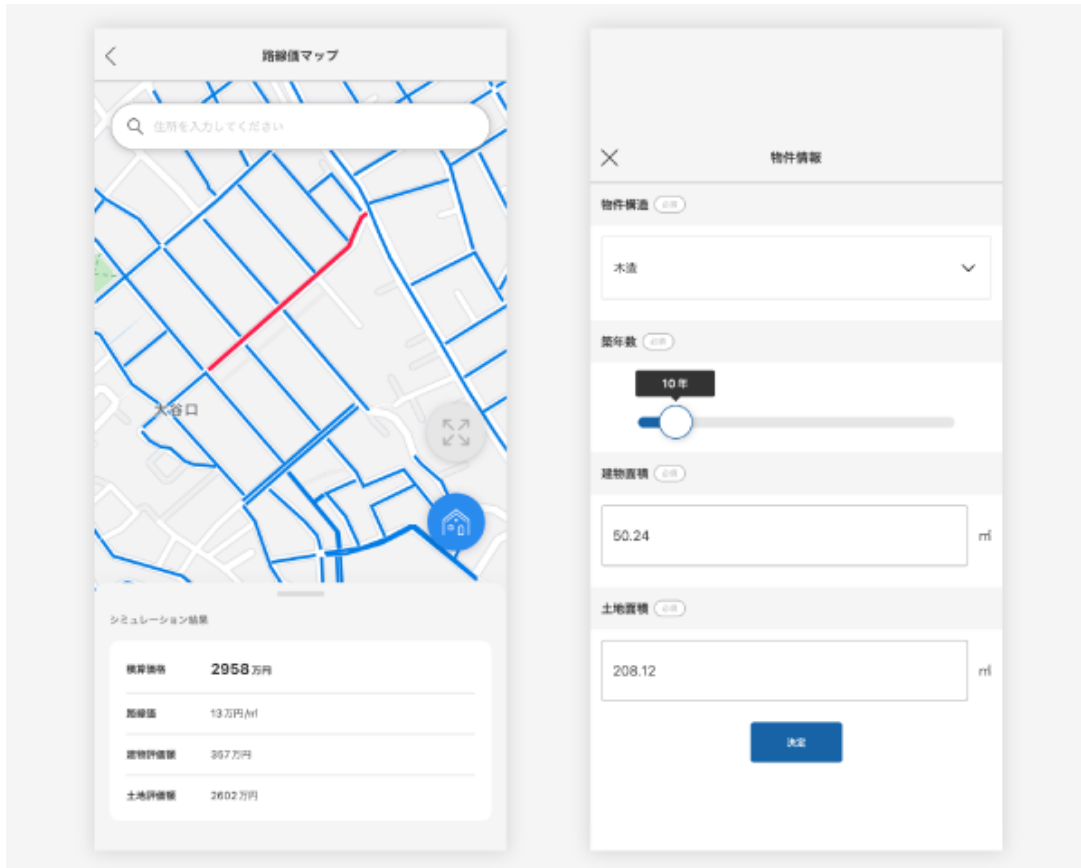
路線価マップ

住所を入力してください

大谷口

シミュレーション結果

| 積算価格 | 2958 万円 |
|---|---|
| 路線価 | 13 万円/㎡ |
| 建物評価額 | 357 万円 |
| 土地評価額 | 2602 万円 |

物件情報

物件構造 必須

木造

築年数 必須

10 年

建物面積 必須

50.24

㎡

土地面積 必須

208.12

㎡

決定